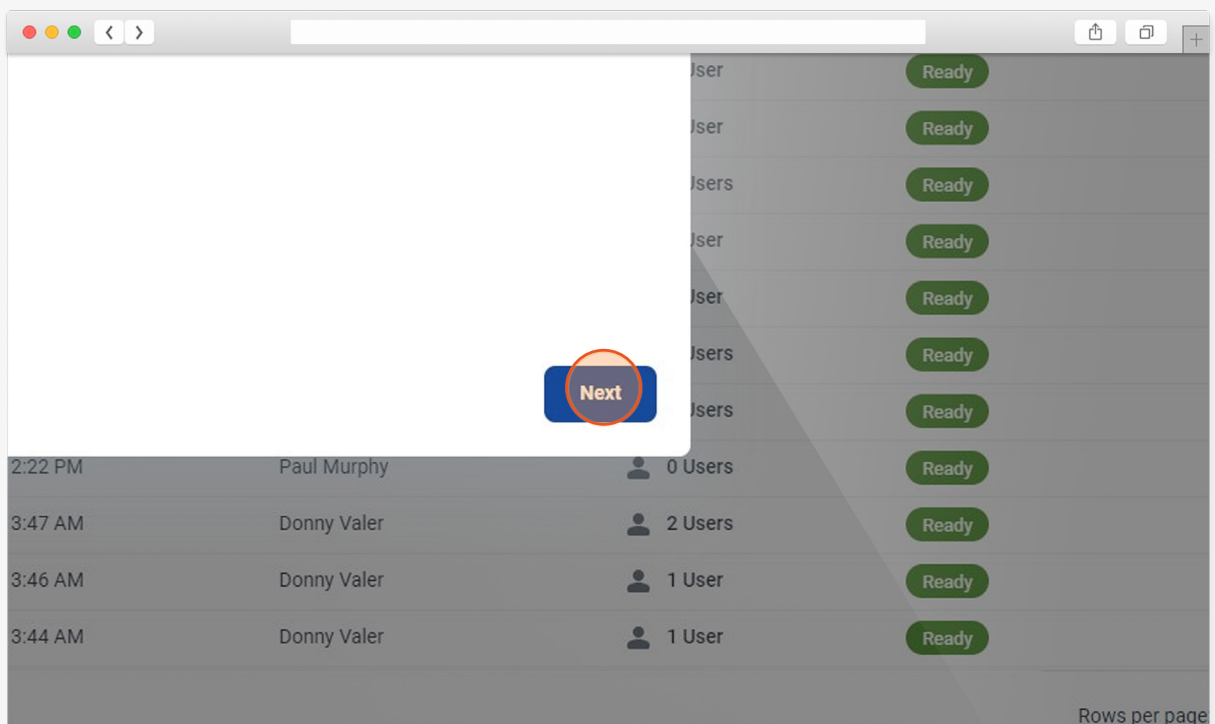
Jser Ready
Jser Ready
Jsers Ready
Jser Ready
Jser Ready
Jsers Ready
Jsers Ready

Next

| 2:22 PM | Paul Murphy | 0 Users | Ready |
|---|---|---|---|
| 3:47 AM | Donny Valer | 2 Users | Ready |
| 3:46 AM | Donny Valer | 1 User | Ready |
| 3:44 AM | Donny Valer | 1 User | Ready |

Rows per page